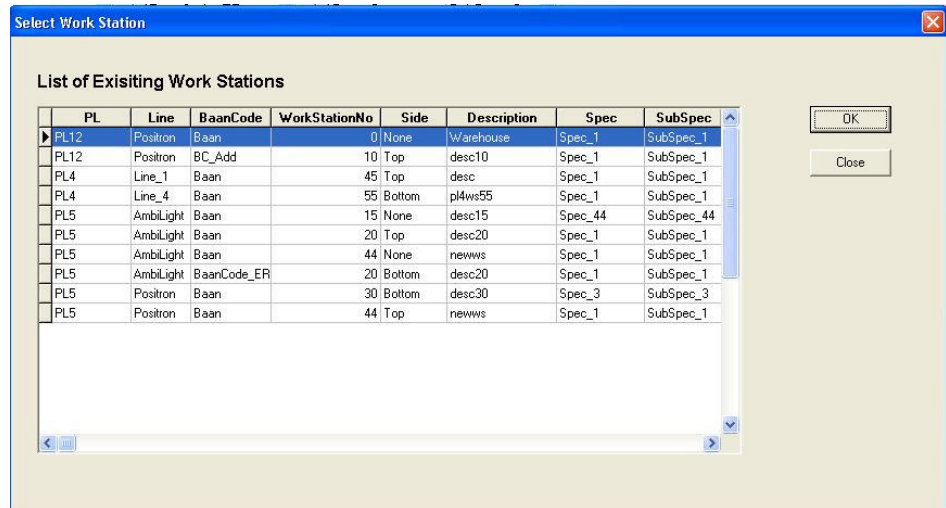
Select Work Station

List of Exisiting Work Stations

| PL | Line | BaanCode | WorkStationNo | Side | Description | Spec | SubSpec |
|---|---|---|---|---|---|---|---|
| PL12 | Positron | Baan | 0 | None | Warehouse | Spec_1 | SubSpec_1 |
| PL12 | Positron | BC_Add | 10 | Top | desc10 | Spec_1 | SubSpec_1 |
| PL4 | Line_1 | Baan | 45 | Top | desc | Spec_1 | SubSpec_1 |
| PL4 | Line_4 | Baan | 55 | Bottom | pl4ws55 | Spec_1 | SubSpec_1 |
| PL5 | AmbiLight | Baan | 15 | None | desc15 | Spec_44 | SubSpec_44 |
| PL5 | AmbiLight | Baan | 20 | Top | desc20 | Spec_1 | SubSpec_1 |
| PL5 | AmbiLight | Baan | 44 | None | newws | Spec_1 | SubSpec_1 |
| PL5 | AmbiLight | BaanCode_ER | 20 | Bottom | desc20 | Spec_1 | SubSpec_1 |
| PL5 | Positron | Baan | 30 | Bottom | desc30 | Spec_3 | SubSpec_3 |
| PL5 | Positron | Baan | 44 | Top | newws | Spec_1 | SubSpec_1 |

OK

Close